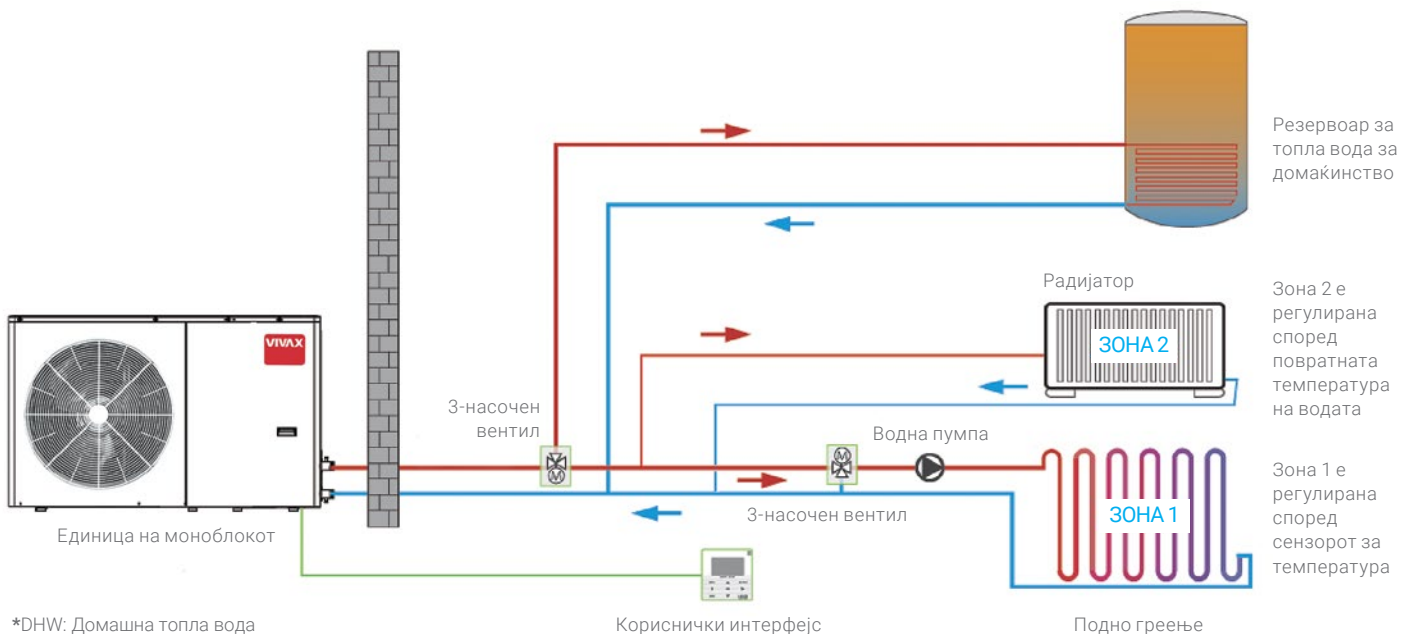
VIVAX

Резервоар за топла вода за домаќинство

Радијатор

ЗОНА 2

Зона 2 е регулирана според повратната температура на водата

3-насочен вентил

Водна пумпа

Зона 1 е регулирана според сензорот за температура

ЗОНА 1

3-насочен вентил

Единица на моноблокот

*DHW: Домашна топла вода

Кориснички интерфејс

Подно греење